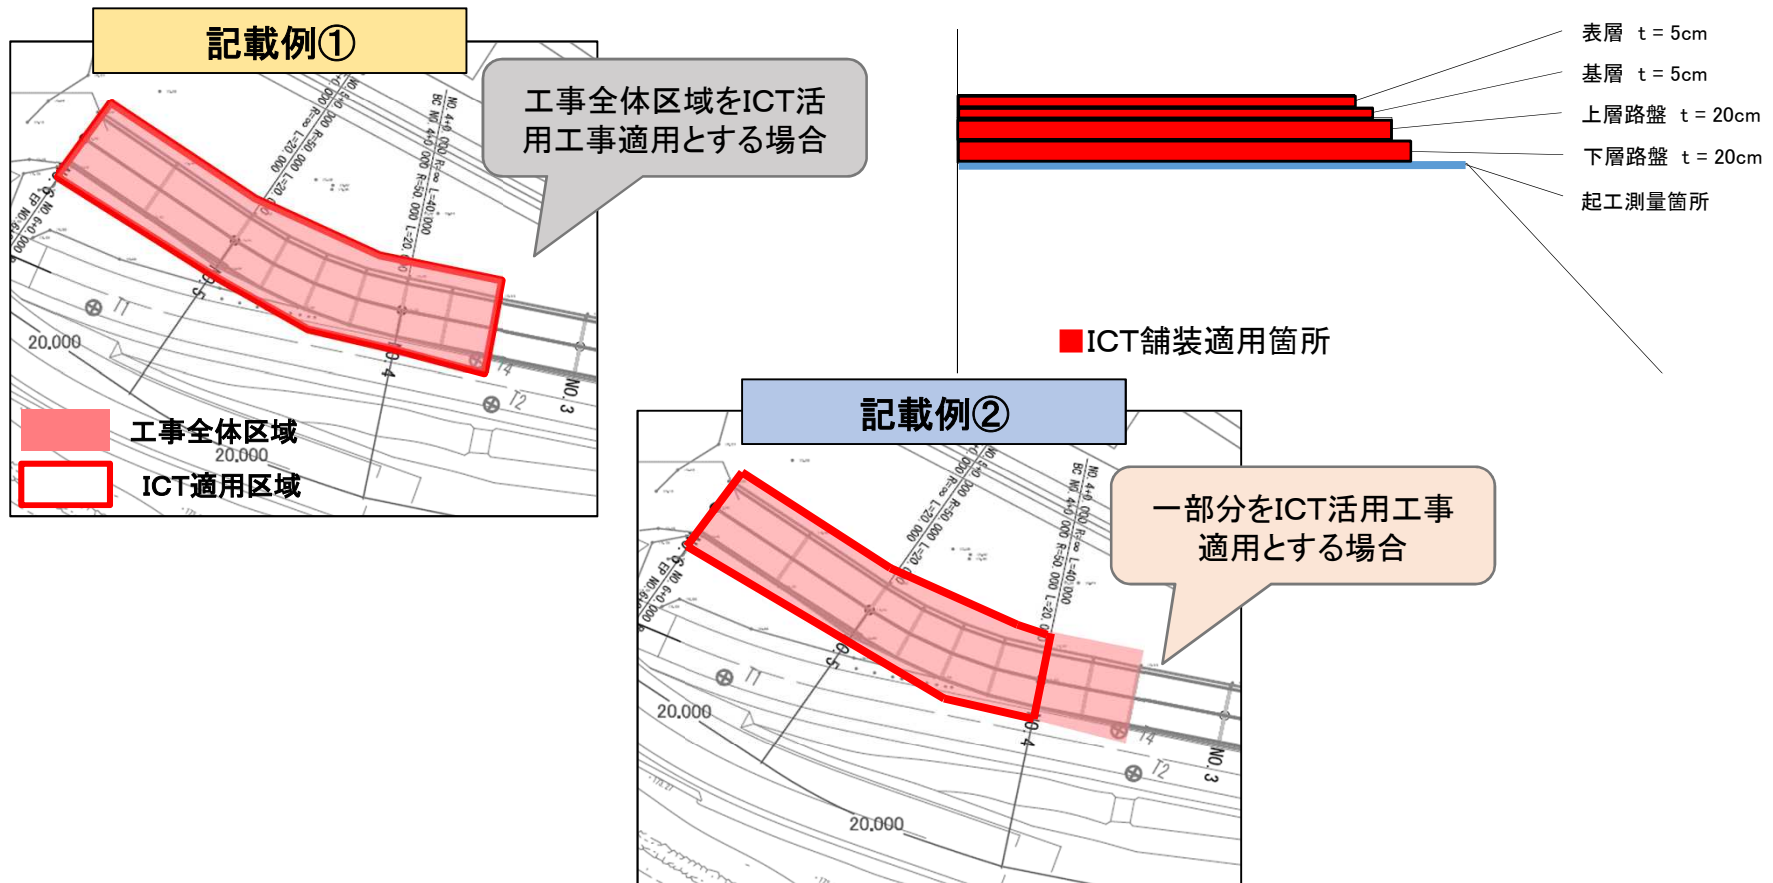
記載例①

工事全体区域をICT活用工事適用とする場合

20.000

工事全体区域

ICT適用区域

表層　t = 5cm
基層　t = 5cm
上層路盤　t = 20cm
下層路盤　t = 20cm
起工測量箇所

■ICT舗装適用箇所

記載例②

一部分をICT活用工事適用とする場合

20.000

20.000